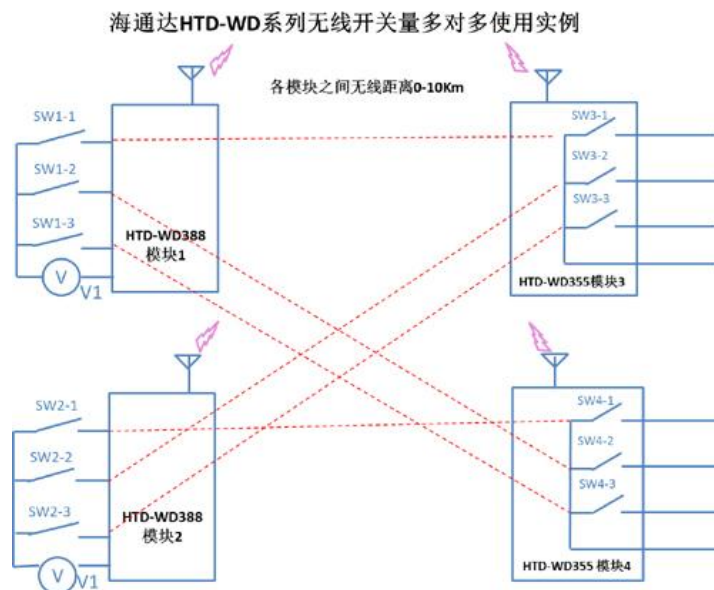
海通达HTD-WD系列无线开关量多对多使用实例

各模块之间无线距离0-10Km

SW1-1
SW1-2
SW1-3
HTD-WD388
模块1
V
V1

SW3-1
SW3-2
SW3-3
HTD-WD355模块3

SW2-1
SW2-2
SW2-3
HTD-WD388
模块2
V
V1

SW4-1
SW4-2
SW4-3
HTD-WD355 模块4